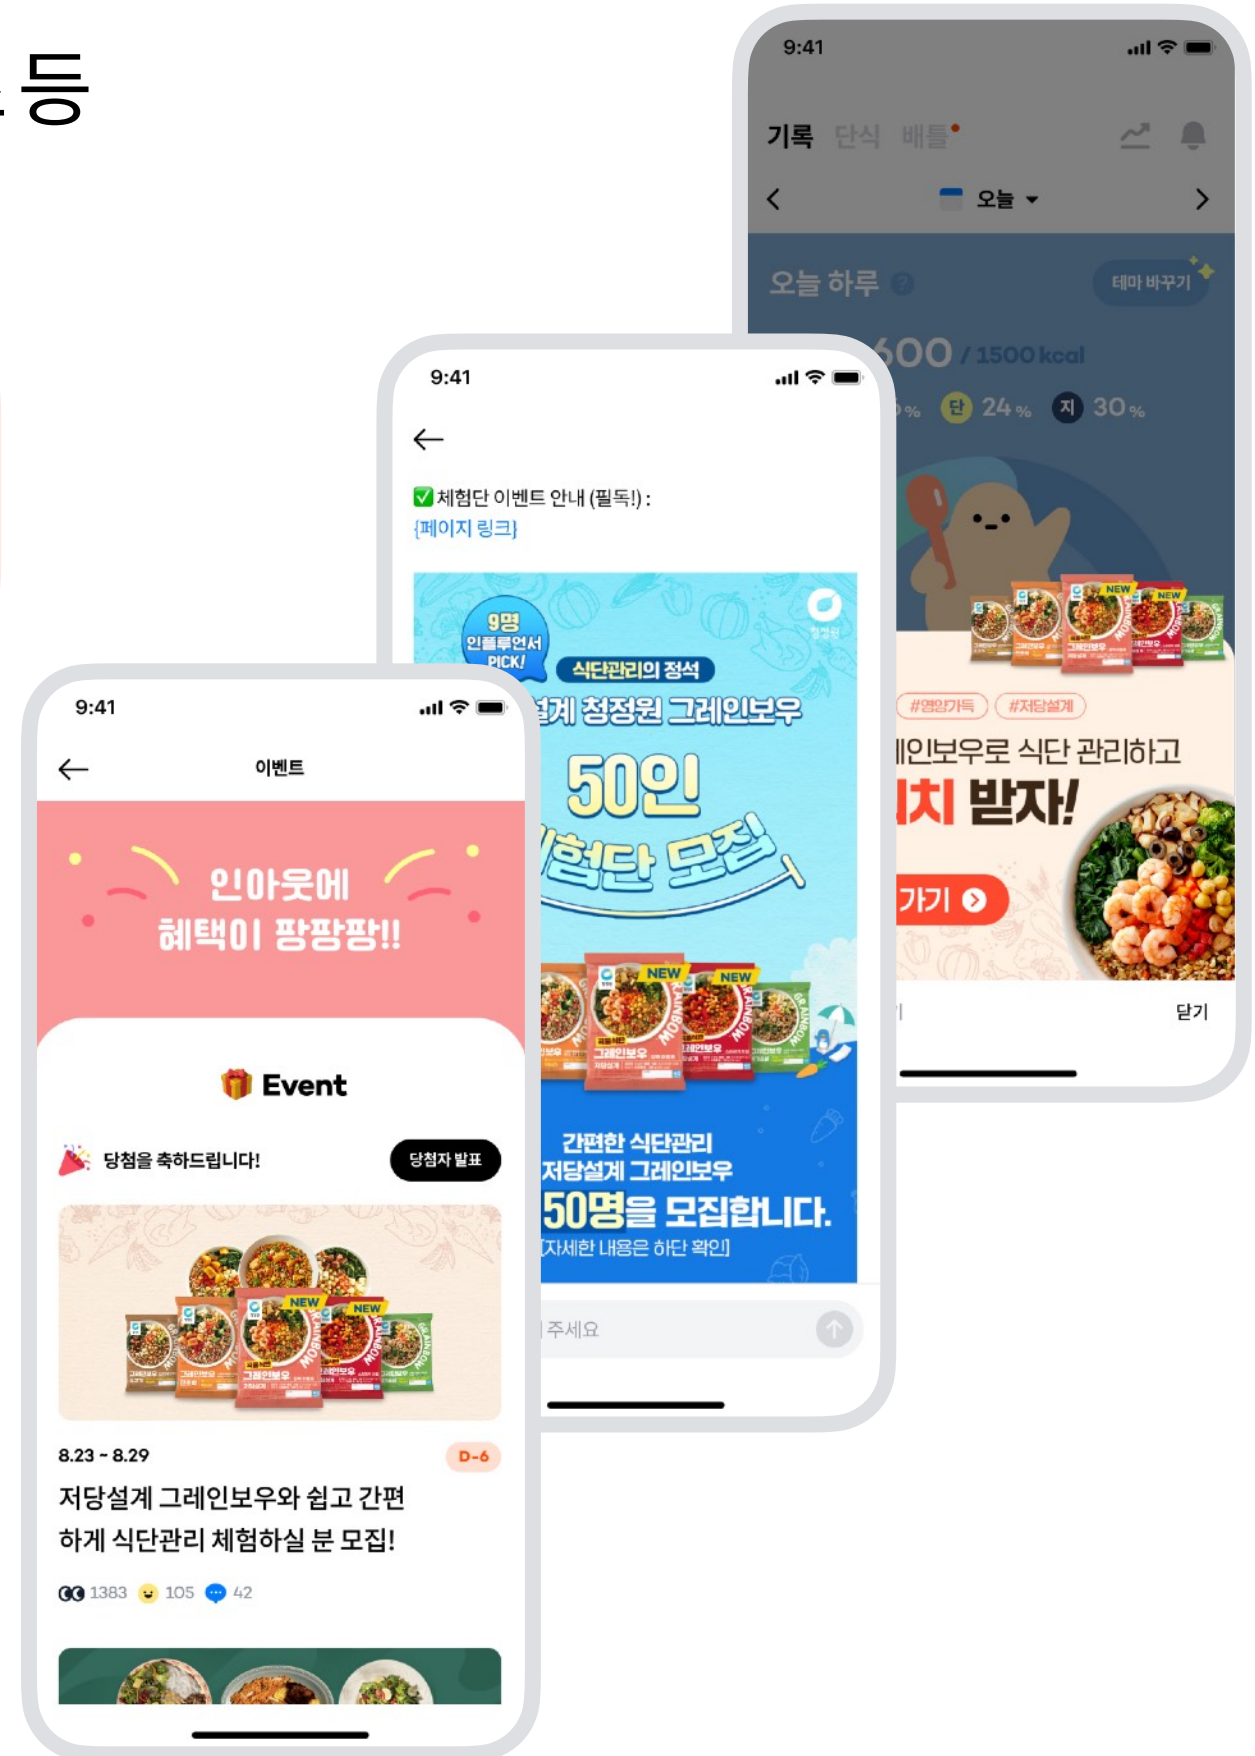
등

9:41

기록 단식 배틀

오늘

오늘 하루

테마 바꾸기

600 / 1500 kcal

단 24% 지 30%

#영양가득 #저당설계

인보우로 식단 관리하고

치 받자!

가기

닫기

9:41

체험단 이벤트 안내 (필독!) :
{페이지 링크}

9명 인플루언서 PICK!

식단관리의 정석

설계 청정원 그레인보우

50인

험단 모집

NEW NEW

간편한 식단관리
저당설계 그레인보우
50명을 모집합니다.
[자세한 내용은 하단 확인]

주세요

9:41

이벤트

인아웃에
혜택이 팡팡팡!!

Event

당첨을 축하드립니다!

당첨자 발표

NEW NEW

8.23 - 8.29

D-6

저당설계 그레인보우와 쉽고 간편하게 식단관리 체험하실 분 모집!

1383 105 42